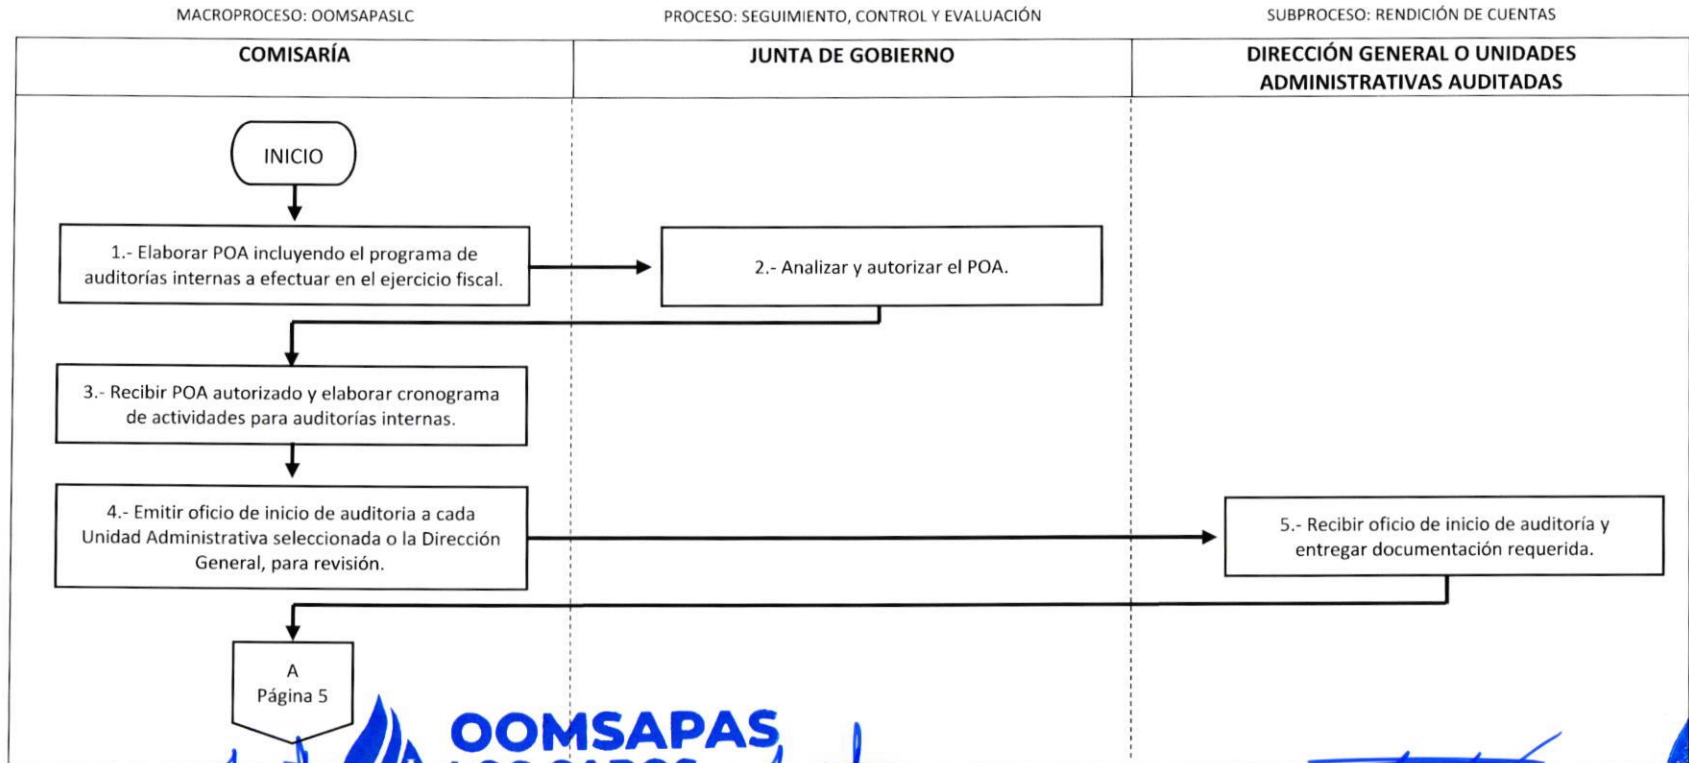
MACROPROCESO: OOMSAPASLC

PROCESO: SEGUIMIENTO, CONTROL Y EVALUACIÓN

SUBPROCESO: RENDICIÓN DE CUENTAS

| COMISARÍA | JUNTA DE GOBIERNO | DIRECCIÓN GENERAL O UNIDADES ADMINISTRATIVAS AUDITADAS |
|---|---|---|

INICIO

1.- Elaborar POA incluyendo el programa de auditorías internas a efectuar en el ejercicio fiscal.

2.- Analizar y autorizar el POA.

3.- Recibir POA autorizado y elaborar cronograma de actividades para auditorías internas.

4.- Emitir oficio de inicio de auditoria a cada Unidad Administrativa seleccionada o la Dirección General, para revisión.

5.- Recibir oficio de inicio de auditoría y entregar documentación requerida.

A
Página 5

OOMSAPAS
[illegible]